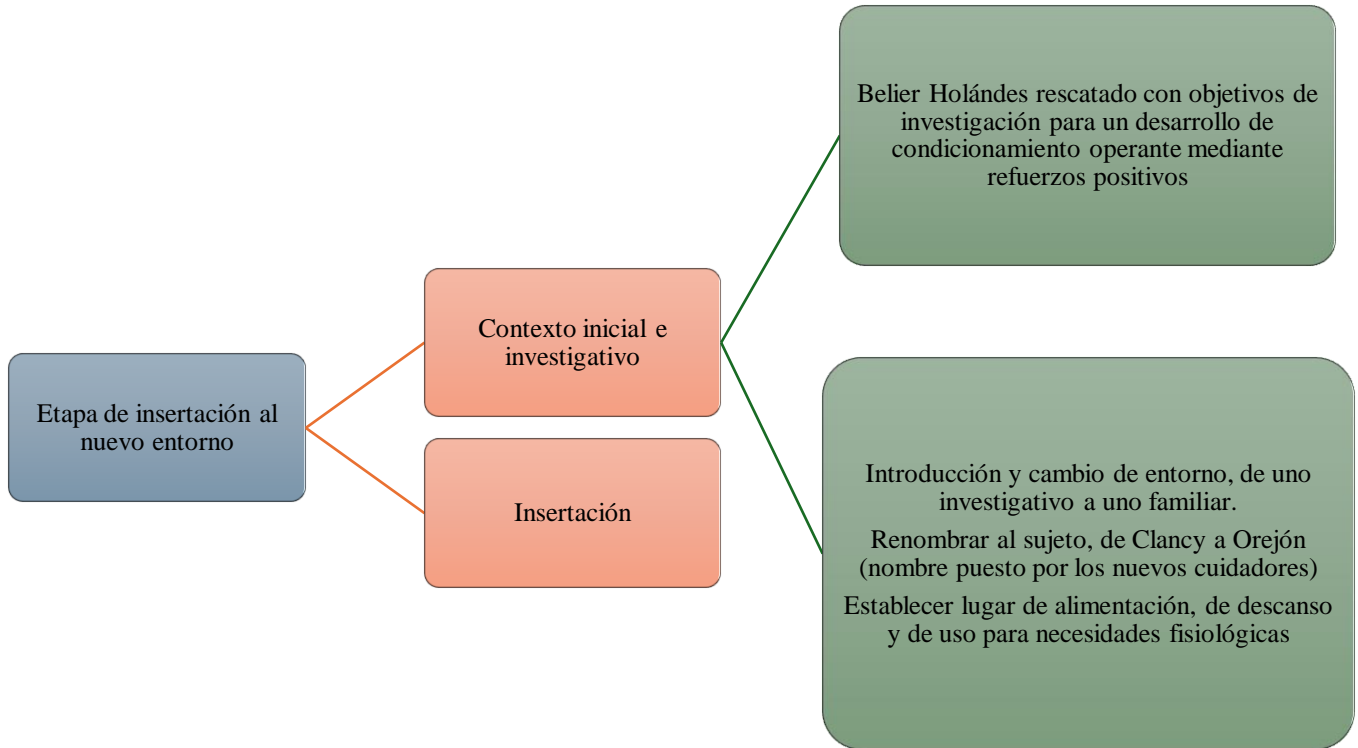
Etapa de insertación al nuevo entorno

Contexto inicial e investigativo

Insertación

Belier Holándes rescatado con objetivos de investigación para un desarrollo de condicionamiento operante mediante refuerzos positivos

Introducción y cambio de entorno, de uno investigativo a uno familiar.

Renombrar al sujeto, de Clancy a Orejón (nombre puesto por los nuevos cuidadores)

Establecer lugar de alimentación, de descanso y de uso para necesidades fisiológicas